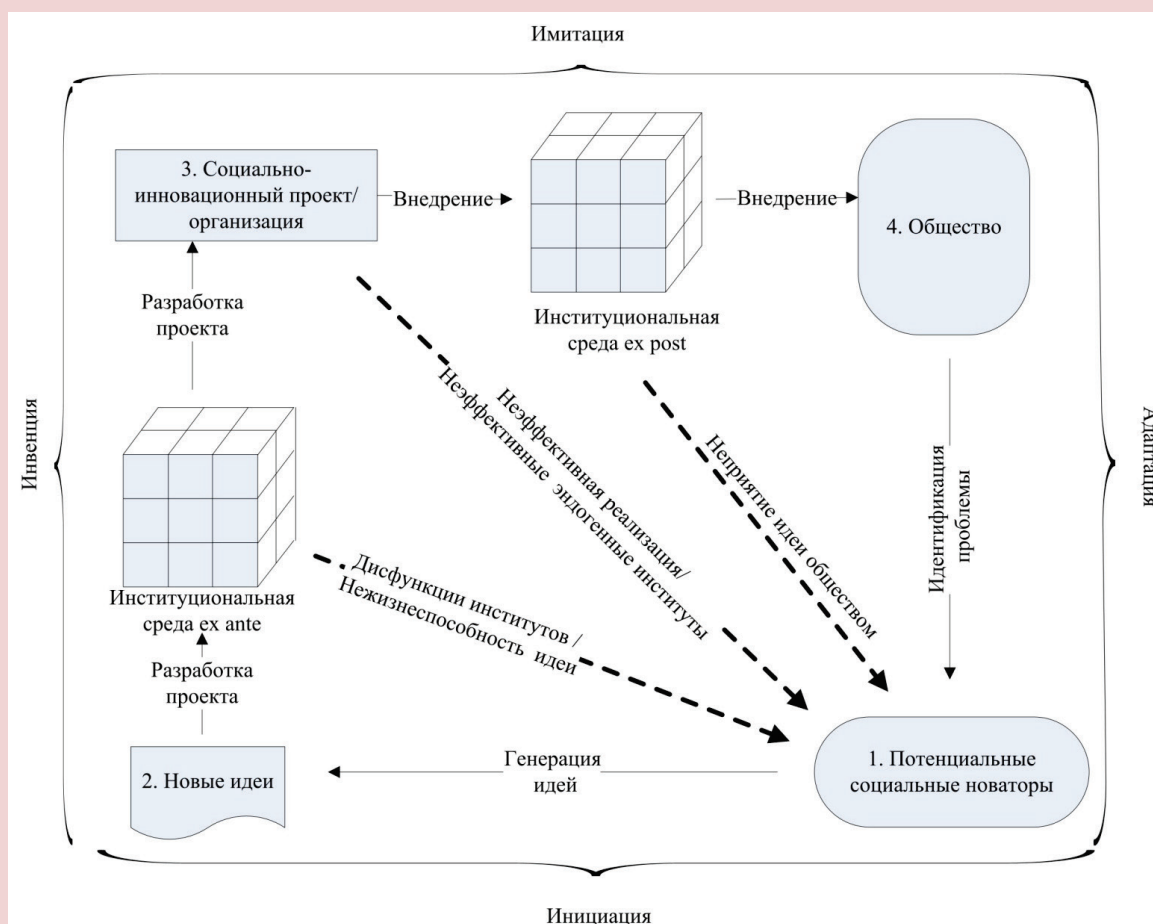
Имитация

3. Социально-инновационный проект/организация

Внедрение

Внедрение

4. Общество

Разработка проекта

Институциональная среда ex post

Инвенция

Адаптация

Неэффективная реализация/ Неэффективные эндогенные институты

Неприятие идеи обществом

Идентификация проблемы

Дисфункции институтов / Нежизнеспособность идеи

Институциональная среда ex ante

Разработка проекта

Генерация идей

2. Новые идеи

1. Потенциальные социальные новаторы

Инициация